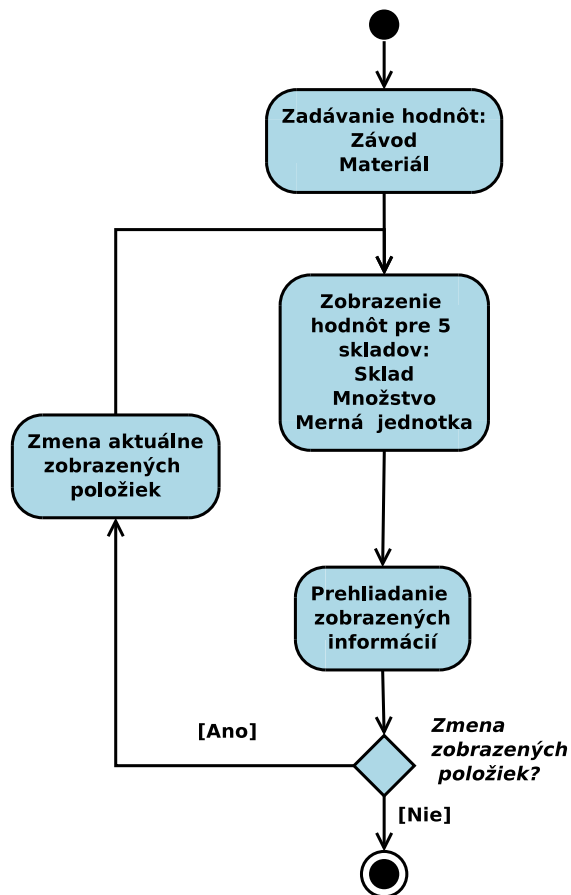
Zadávanie hodnôt:
Závod
Materiál

Zobrazenie
hodnôt pre 5
skladov:
Sklad
Množstvo
Merná jednotka

Zmena aktuálne
zobrazených
položiek

Prehliadanie
zobrazených
informácií

[Ano]

Zmena
zobrazených
položiek?

[Nie]